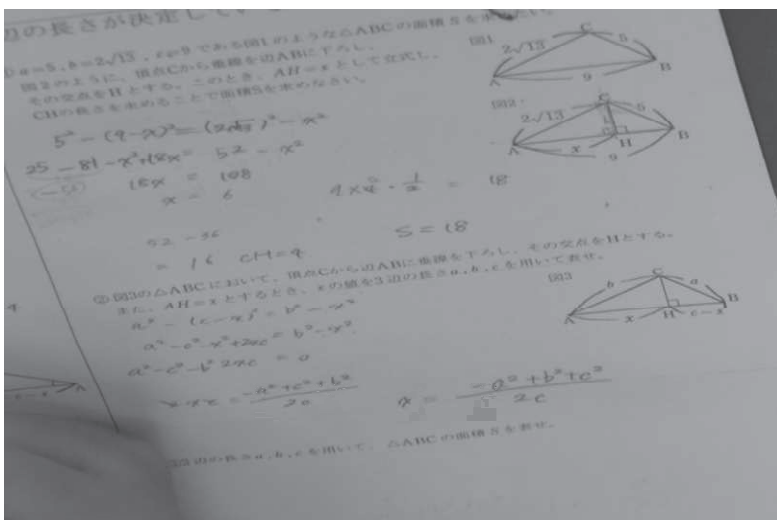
辺の長さが決定し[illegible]

① $a=5$, $b=2\sqrt{13}$, $c=9$ であるとき図1のような△ABCの面積Sを求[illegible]
図2のように、頂点Cから垂線を辺ABに下ろし、その交点をHとする。このとき、$AH=x$ として立式し、CHの長さを求めることで面積Sを求めなさい。

図1

$2\sqrt{13}$ 5 9 A B C

図2

$2\sqrt{13}$ 5 A $x$ H 9 B C

$5^2-(9-x)^2=(2\sqrt{13})^2-x^2$

$25-81-x^2+18x=52-x^2$

$18x=108$

$x=6$

$4\times9\cdot\frac{1}{2}=18$

$52-36$

$=16$ $CH=4$

$S=18$

② 図3の△ABCにおいて、頂点Cから辺ABに垂線を下ろし、その交点をHとする。また、$AH=x$ とするとき、$x$ の値を3辺の長さ $a$, $b$, $c$ を用いて表せ。

図3

$b$ $a$ A $x$ H $c-x$ B C

$a^2-(c-x)^2=b^2-x^2$

$a^2-c^2-x^2+2xc=b^2-x^2$

$a^2-c^2-b^2+2xc=0$

$2xc=\frac{-a^2+c^2+b^2}{2c}$

$x=\frac{-a^2+b^2+c^2}{2c}$

③ 3辺の長さ $a$, $b$, $c$ を用いて、△ABCの面積Sを表せ。